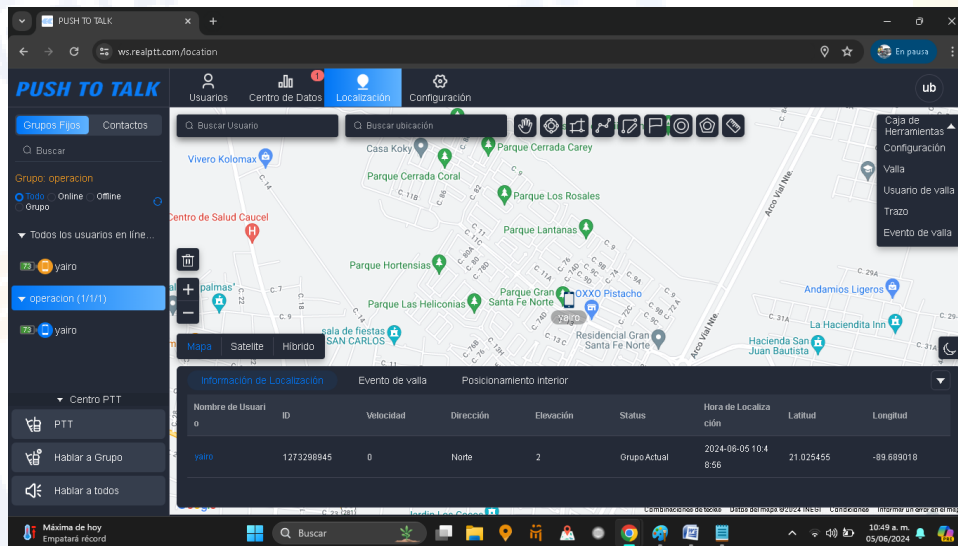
PUSH TO TALK

ws.realptt.com/location

En pausa

PUSH TO TALK

Usuarios Centro de Datos 1 Localización Configuración

ub

Grupos Fijos Contactos

Buscar

Grupo: operacion

Todo Online Offline Grupo

Todos los usuarios en líne...

73 yairo

operacion (1/1/1)

73 yairo

Centro PTT

PTT

Hablar a Grupo

Hablar a todos

Buscar Usuario

Buscar ubicación

Caja de Herramientas

Configuración

Valla

Usuario de valla

Trazo

Evento de valla

Vivero Kolomax

Casa Koky

Parque Cerrada Carey

Parque Cerrada Coral

Parque Los Rosales

Centro de Salud Caucel

Parque Lantanas

Parque Hortensias

Parque Gran Santa Fe Norte

OXXO Pistacho

Parque Las Heliconias

yairo

sala de fiestas SAN CARLOS

Residencial Gran Santa Fe Norte

Andamios Ligeros

La Haciendita Inn

Hacienda San Juan Bautista

Arco Vial Nte.

Mapa Satelite Hibrido

Información de Localización Evento de valla Posicionamiento interior

| Nombre de Usuario | ID | Velocidad | Dirección | Elevación | Status | Hora de Localización | Latitud | Longitud |
|---|---|---|---|---|---|---|---|---|
| yairo | 1273298945 | 0 | Norte | 2 | Grupo Actual | 2024-06-05 10:48:56 | 21.025455 | -89.689018 |

Combinaciones de teclas Datos del mapa ©2024 INEGI Condiciones Informar un error en el mapa

Máxima de hoy
Empatará récord

Buscar

10:49 a. m.
05/06/2024